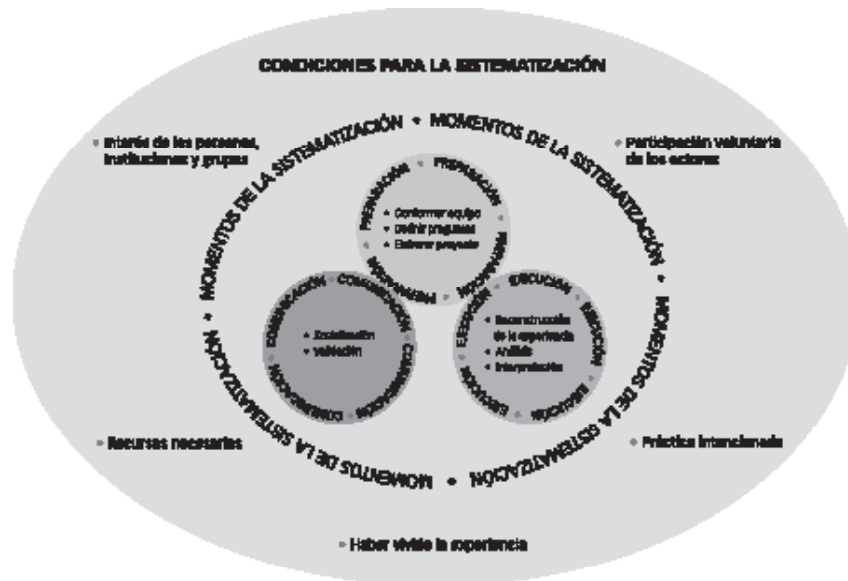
CONDICIONES PARA LA SISTEMATIZACIÓN

• Interés de las personas, instituciones y grupos

• Participación voluntaria de los actores

MOMENTOS DE LA SISTEMATIZACIÓN • MOMENTOS DE LA SISTEMATIZACIÓN • MOMENTOS DE LA SISTEMATIZACIÓN • MOMENTOS DE LA SISTEMATIZACIÓN •

PREPARACIÓN PREPARACIÓN PREPARACIÓN PREPARACIÓN

• Conformar equipo
• Definir preguntas
• Elaborar proyecto

COMUNICACIÓN COMUNICACIÓN COMUNICACIÓN COMUNICACIÓN

• Socialización
• Validación

EJECUCIÓN EJECUCIÓN EJECUCIÓN EJECUCIÓN

• Reconstrucción de la experiencia
• Análisis
• Interpretación

• Recursos necesarios

• Práctica intencionada

• Haber vivido la experiencia